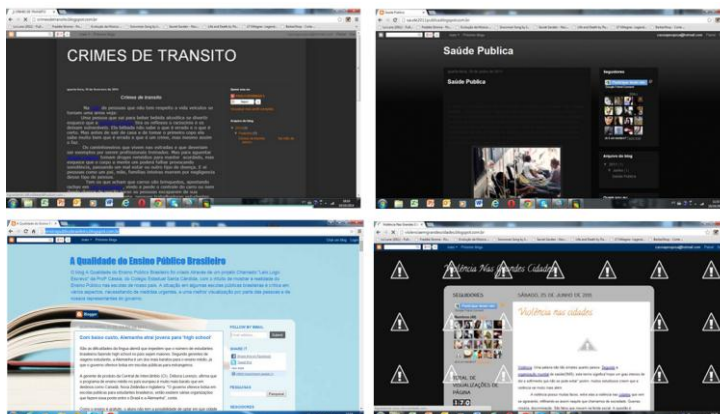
CRIMES DE TRANSITO

Crimes de transito

Saúde Publica

Saúde Publica

Seguidores

Arquivo do blog

A Qualidade do Ensino Público Brasileiro

Blogger

Com base cupin, também atrai jovens para 'high school'

SEGUIDORES

SÁBADO, 25 DE JUNHO DE 2011

Violência nas cidades

TOTAL DE VISUALIZAÇÕES DE PÁGINA